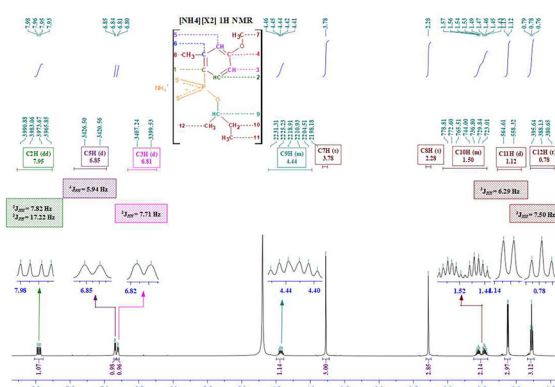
[NH4][X2] 1H NMR

7.98
7.96
7.95
7.93

6.85
6.84
6.81
6.80

4.46
4.44
4.42
4.41

3.78

2.28

1.57
1.56
1.54
1.53
1.49
1.47
1.46
1.45
1.14
1.12

0.79
0.78
0.76

-3990.88
-3981.06
-3974.67
-3965.85

-3426.50
-3420.56

-3407.24
-3399.53

2231.31
2221.23
2211.68
2201.93
2192.51
2198.18

778.81
772.40
744.00
740.83
729.34
723.84
714.81

564.41
558.32

395.64
388.13
380.63

C2H (dd)
7.95

C5H (d)
6.85

C3H (d)
6.81

C9H (m)
4.44

C7H (s)
3.78

C8H (s)
2.28

C10H (m)
1.50

C11H (d)
1.12

C12H (t)
0.78

$^3J_{HH}$= 5.94 Hz

$^3J_{HH}$= 7.82 Hz
$^3J_{HH}$= 17.22 Hz

$^3J_{HH}$= 7.71 Hz

$^3J_{HH}$= 6.29 Hz

$^3J_{HH}$= 7.50 Hz

H₃C 7
O
6 CH₃
5
4
3
2
HC
1
8
S
NH₄⁺
O
HC 9
CH₂ 10
H₃C 11
12 CH₃

7.98
6.85
6.82
4.44
4.40
1.52
1.48
1.14
0.78

1.07
0.98
0.96
1.14
3.00
2.85
2.14
2.97
3.12